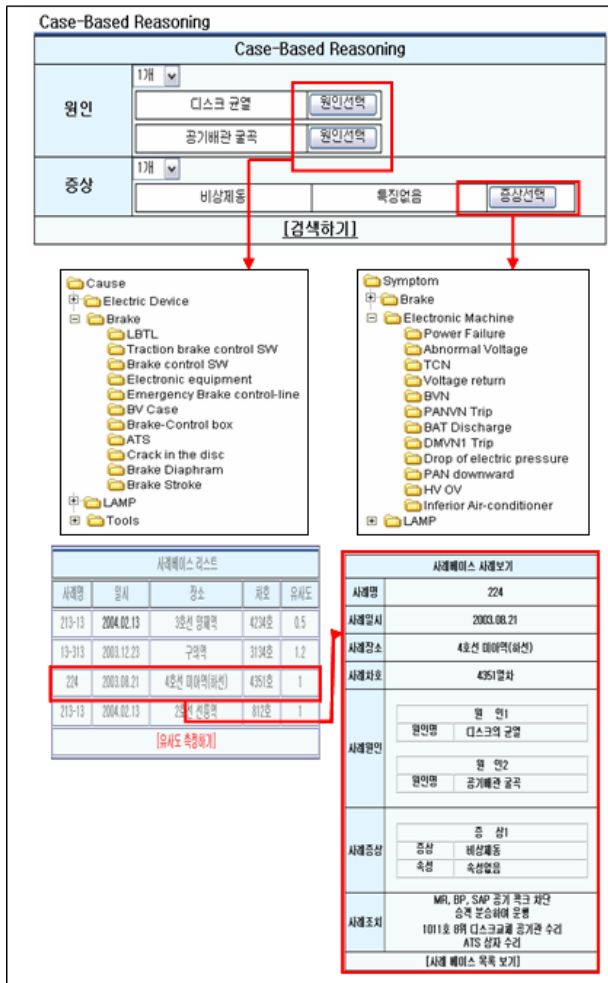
Case-Based Reasoning

Case-Based Reasoning

원인
1개
디스크 균열 원인선택
공기배관 굴곡 원인선택

증상
1개
비상제동 특징없음 증상선택

[검색하기]

Cause
Electric Device
Brake
LBTL
Traction brake control SW
Brake control SW
Electronic equipment
Emergency Brake control-line
BV Case
Brake-Control box
ATS
Crack in the disc
Brake Diaphram
Brake Stroke
LAMP
Tools

Symptom
Brake
Electronic Machine
Power Failure
Abnormal Voltage
TCN
Voltage return
BVN
PANVN Trip
BAT Discharge
DMVN1 Trip
Drop of electric pressure
PAN downward
HV OV
Inferior Air-conditioner
LAMP

사례베이스 리스트

| 사례명 | 일시 | 장소 | 차호 | 유사도 |
|---|---|---|---|---|
| 213-13 | 2004.02.13 | 3호선 정배역 | 4234호 | 0.5 |
| 13-313 | 2003.12.23 | 구의역 | 3134호 | 1.2 |
| 224 | 2003.08.21 | 4호선 미아역(하선) | 4351호 | 1 |
| 213-13 | 2004.02.13 | 2호선 선릉역 | 812호 | 1 |

[유사도 측정하기]

사례베이스 사례보기

| 사례명 | 224 |
|---|---|
| 사례일시 | 2003.08.21 |
| 사례장소 | 4호선 미아역(하선) |
| 사례차호 | 4351열차 |
| 사례원인 | 원 인1 / 원인명 디스크의 균열 / 원 인2 / 원인명 공기배관 굴곡 |
| 사례증상 | 증 상1 / 증상 비상제동 / 속성 속성없음 |
| 사례조치 | MR, BP, SAP 공기 콕크 차단 승객 분승하여 운행 1011호 8위 디스크교체 공기관 수리 ATS 상자 수리 |

[사례 베이스 목록 보기]